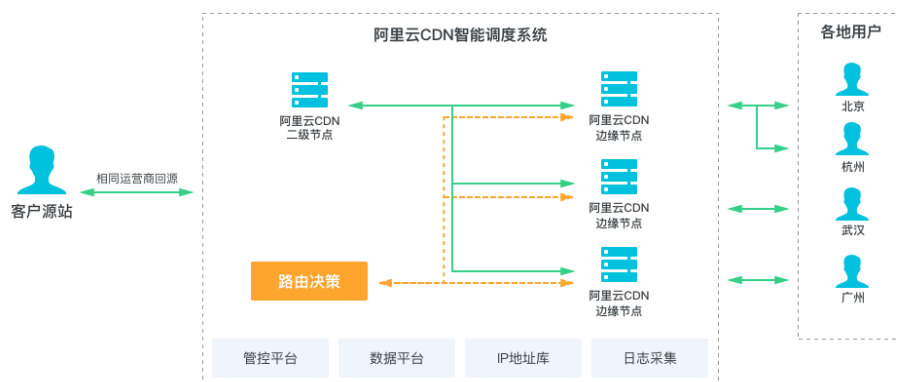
阿里云CDN智能调度系统

各地用户

阿里云CDN
二级节点

阿里云CDN
边缘节点

北京

杭州

客户源站

相同运营商回源

阿里云CDN
边缘节点

武汉

路由决策

阿里云CDN
边缘节点

广州

管控平台

数据平台

IP地址库

日志采集